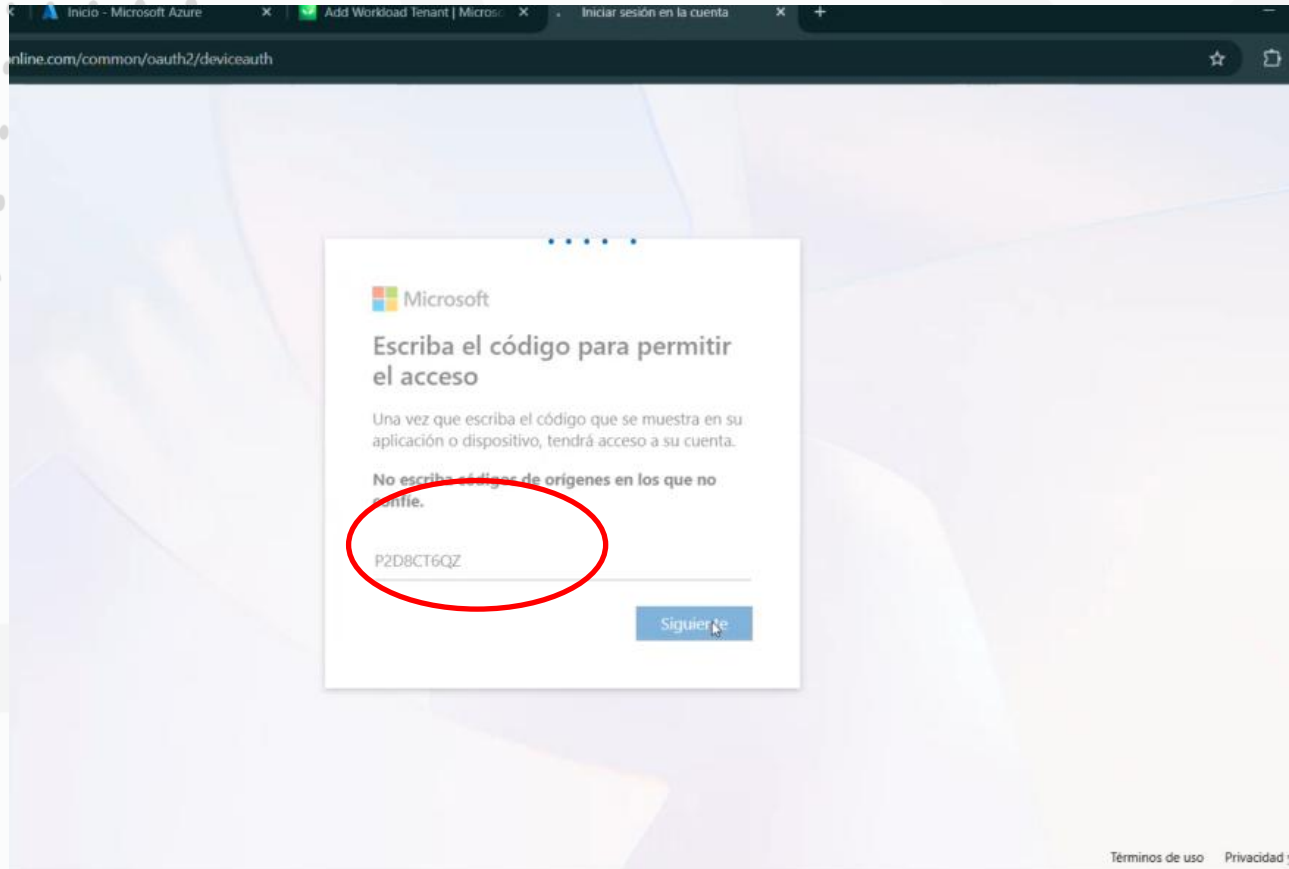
Inicio - Microsoft Azure ×
Add Workload Tenant | Microso ×
Iniciar sesión en la cuenta ×
+

nline.com/common/oauth2/deviceauth

Microsoft

Escriba el código para permitir el acceso

Una vez que escriba el código que se muestra en su aplicación o dispositivo, tendrá acceso a su cuenta.

No escriba códigos de orígenes en los que no confíe.

P2D8CT6QZ

Siguiente

Términos de uso Privacidad